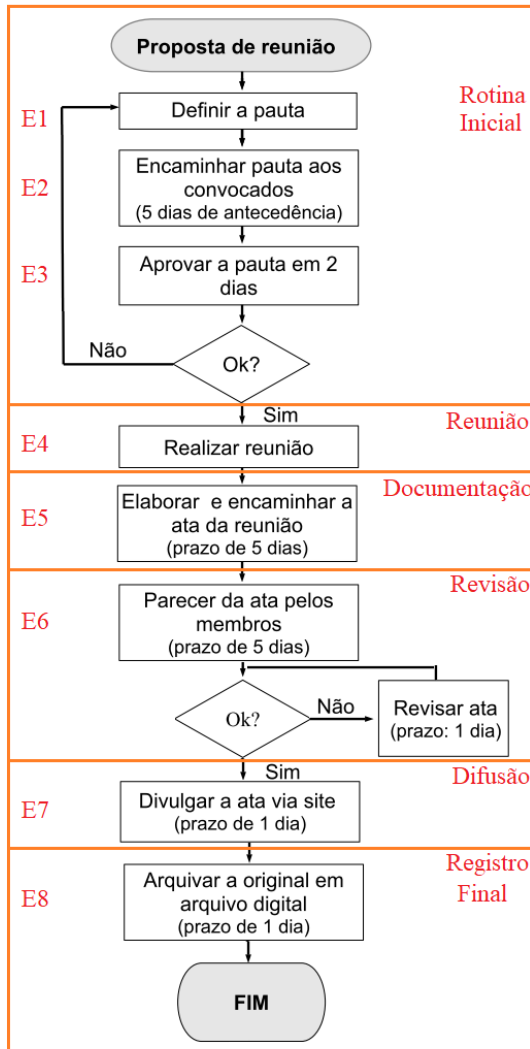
Proposta de reunião

E1

Definir a pauta

Rotina Inicial

E2

Encaminhar pauta aos convocados (5 dias de antecedência)

E3

Aprovar a pauta em 2 dias

Não

Ok?

Sim

E4

Realizar reunião

Reunião

E5

Elaborar e encaminhar a ata da reunião (prazo de 5 dias)

Documentação

E6

Parecer da ata pelos membros (prazo de 5 dias)

Revisão

Ok?

Não

Revisar ata (prazo: 1 dia)

Sim

E7

Divulgar a ata via site (prazo de 1 dia)

Difusão

E8

Arquivar a original em arquivo digital (prazo de 1 dia)

Registro Final

FIM